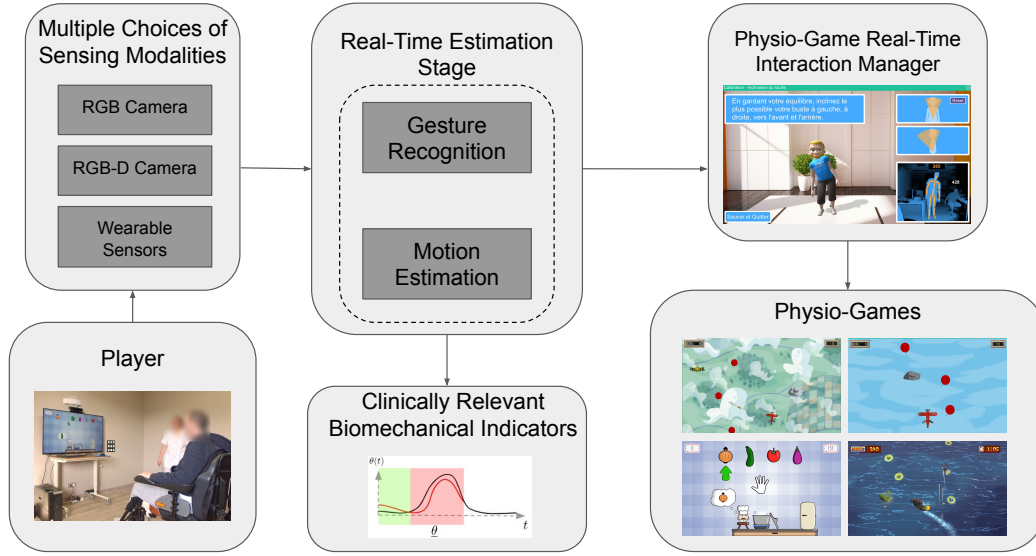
Multiple Choices of Sensing Modalities

RGB Camera

RGB-D Camera

Wearable Sensors

Player

Real-Time Estimation Stage

Gesture Recognition

Motion Estimation

Clinically Relevant Biomechanical Indicators

$\theta(t)$

$t$

$\underline{\theta}$

Physio-Game Real-Time Interaction Manager

En gardant votre équilibre, inclinez le plus possible votre buste à gauche, à droite, vers l'avant et l'arrière.

Sauver et Quitter

Physio-Games